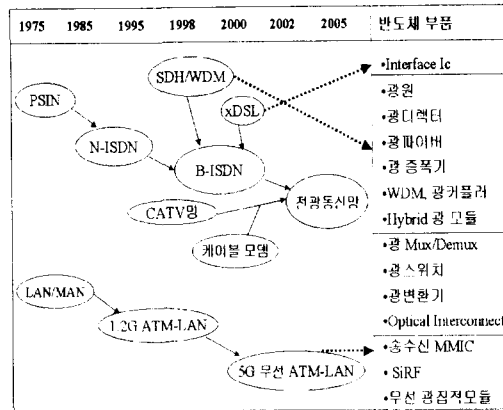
| 1975 | 1985 | 1995 | 1998 | 2000 | 2002 | 2005 | 반도체 부품 |
|---|---|---|---|---|---|---|---|

SDH/WDM

PSIN

xDSL

N-ISDN

B-ISDN

CATV망

전광통신망

케이블 모뎀

LAN/MAN

1.2G ATM-LAN

5G 무선 ATM-LAN

•Interface Ic
•광원
•광디텍터
•광파이버
•광 증폭기
•WDM, 광커플러
•Hybrid 광 모듈

•광 Mux/Demux
•광스위치
•광변환기
•Optical Interconnect

•송수신 MMIC
•SiRF
•무선 광집적모듈